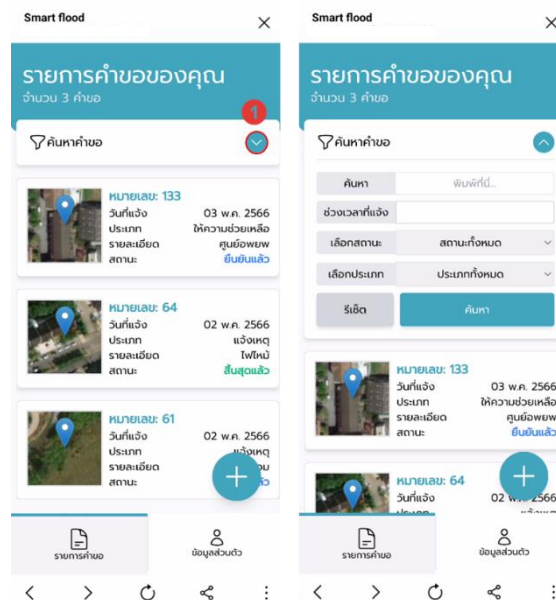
Smart flood
×

รายการคำขอของคุณ
จำนวน 3 คำขอ

ค้นหาคำขอ
1

หมายเลข: 133
วันที่แจ้ง 03 พ.ค. 2566
ประเภท ให้ความช่วยเหลือ
รายละเอียด ศูนย์อพยพ
สถานะ ยืนยันแล้ว

หมายเลข: 64
วันที่แจ้ง 02 พ.ค. 2566
ประเภท แจ้งเหตุ
รายละเอียด ไฟไหม้
สถานะ สิ้นสุดแล้ว

หมายเลข: 61
วันที่แจ้ง 02 พ.ค. 2566
ประเภท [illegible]
รายละเอียด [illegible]ม
สถานะ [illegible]

+

รายการคำขอ
ข้อมูลส่วนตัว

Smart flood
×

รายการคำขอของคุณ
จำนวน 3 คำขอ

ค้นหาคำขอ

ค้นหา พิมพ์ที่นี่...
ช่วงเวลาที่แจ้ง
เลือกสถานะ สถานะทั้งหมด
เลือกประเภท ประเภททั้งหมด
รีเซ็ต ค้นหา

หมายเลข: 133
วันที่แจ้ง 03 พ.ค. 2566
ประเภท ให้ความช่วยเหลือ
รายละเอียด ศูนย์อพยพ
สถานะ ยืนยันแล้ว

หมายเลข: 64
วันที่แจ้ง 02 พ.ค. 2566

+

รายการคำขอ
ข้อมูลส่วนตัว